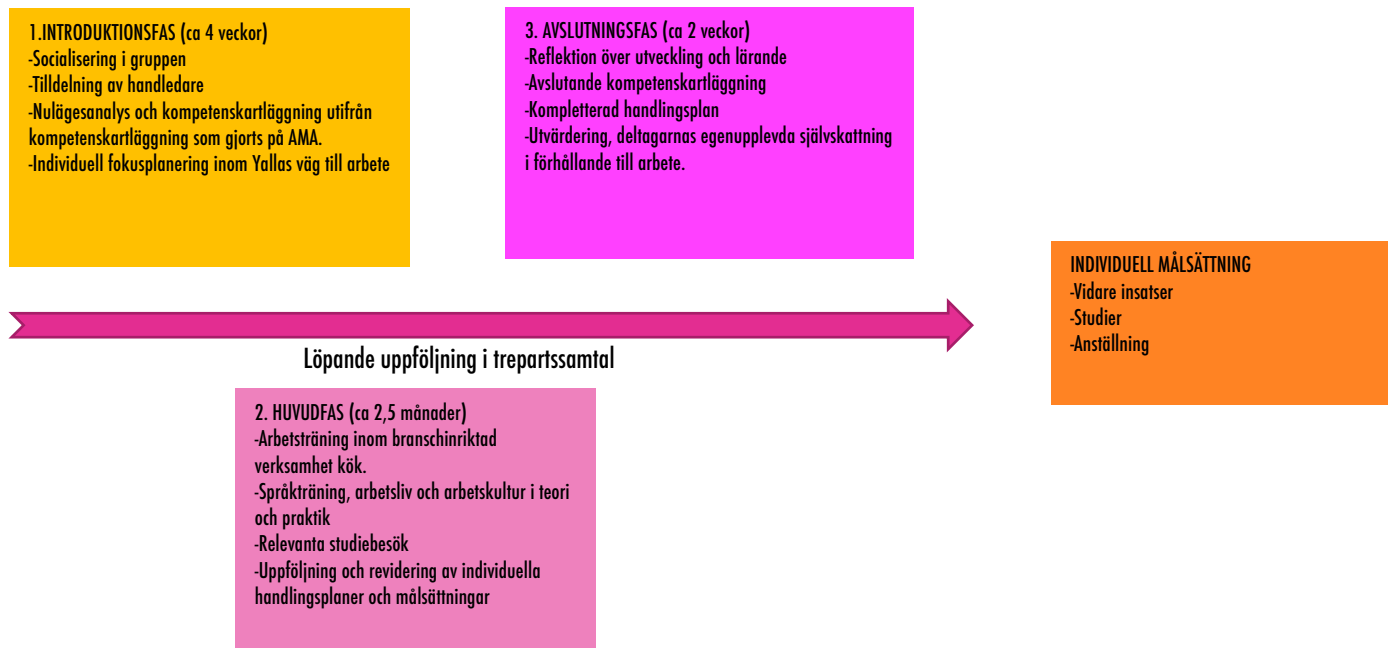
1.INTRODUKTIONSFAS (ca 4 veckor)
-Socialisering i gruppen
-Tilldelning av handledare
-Nulägesanalys och kompetenskartläggning utifrån kompetenskartläggning som gjorts på AMA.
-Individuell fokusplanering inom Yallas väg till arbete

3. AVSLUTNINGSFAS (ca 2 veckor)
-Reflektion över utveckling och lärande
-Avslutande kompetenskartläggning
-Kompletterad handlingsplan
-Utvärdering, deltagarnas egenupplevda självskattning i förhållande till arbete.

INDIVIDUELL MÅLSÄTTNING
-Vidare insatser
-Studier
-Anställning

Löpande uppföljning i trepartssamtal

2. HUVUDFAS (ca 2,5 månader)
-Arbetsträning inom branschinriktad verksamhet kök.
-Språkträning, arbetsliv och arbetskultur i teori och praktik
-Relevanta studiebesök
-Uppföljning och revidering av individuella handlingsplaner och målsättningar